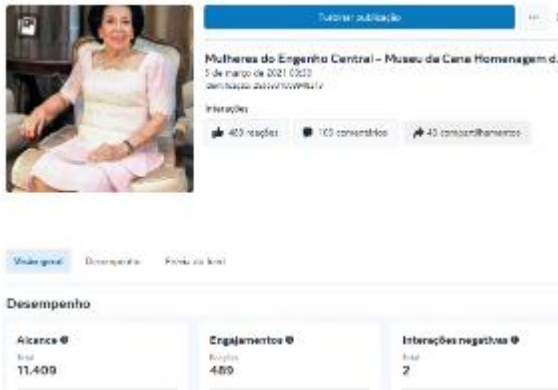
Turbinar publicação

Mulheres do Engenho Central – Museu da Cana Homenagem d...
5 de março de 2021 03:23
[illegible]

Interações

403 reações
103 comentários
43 compartilhamentos

Visão geral
Desempenho
Perfil do feed

Desempenho

Alcance
Total
11.400

Engajamentos
Reações
489

Interações negativas
Total
2